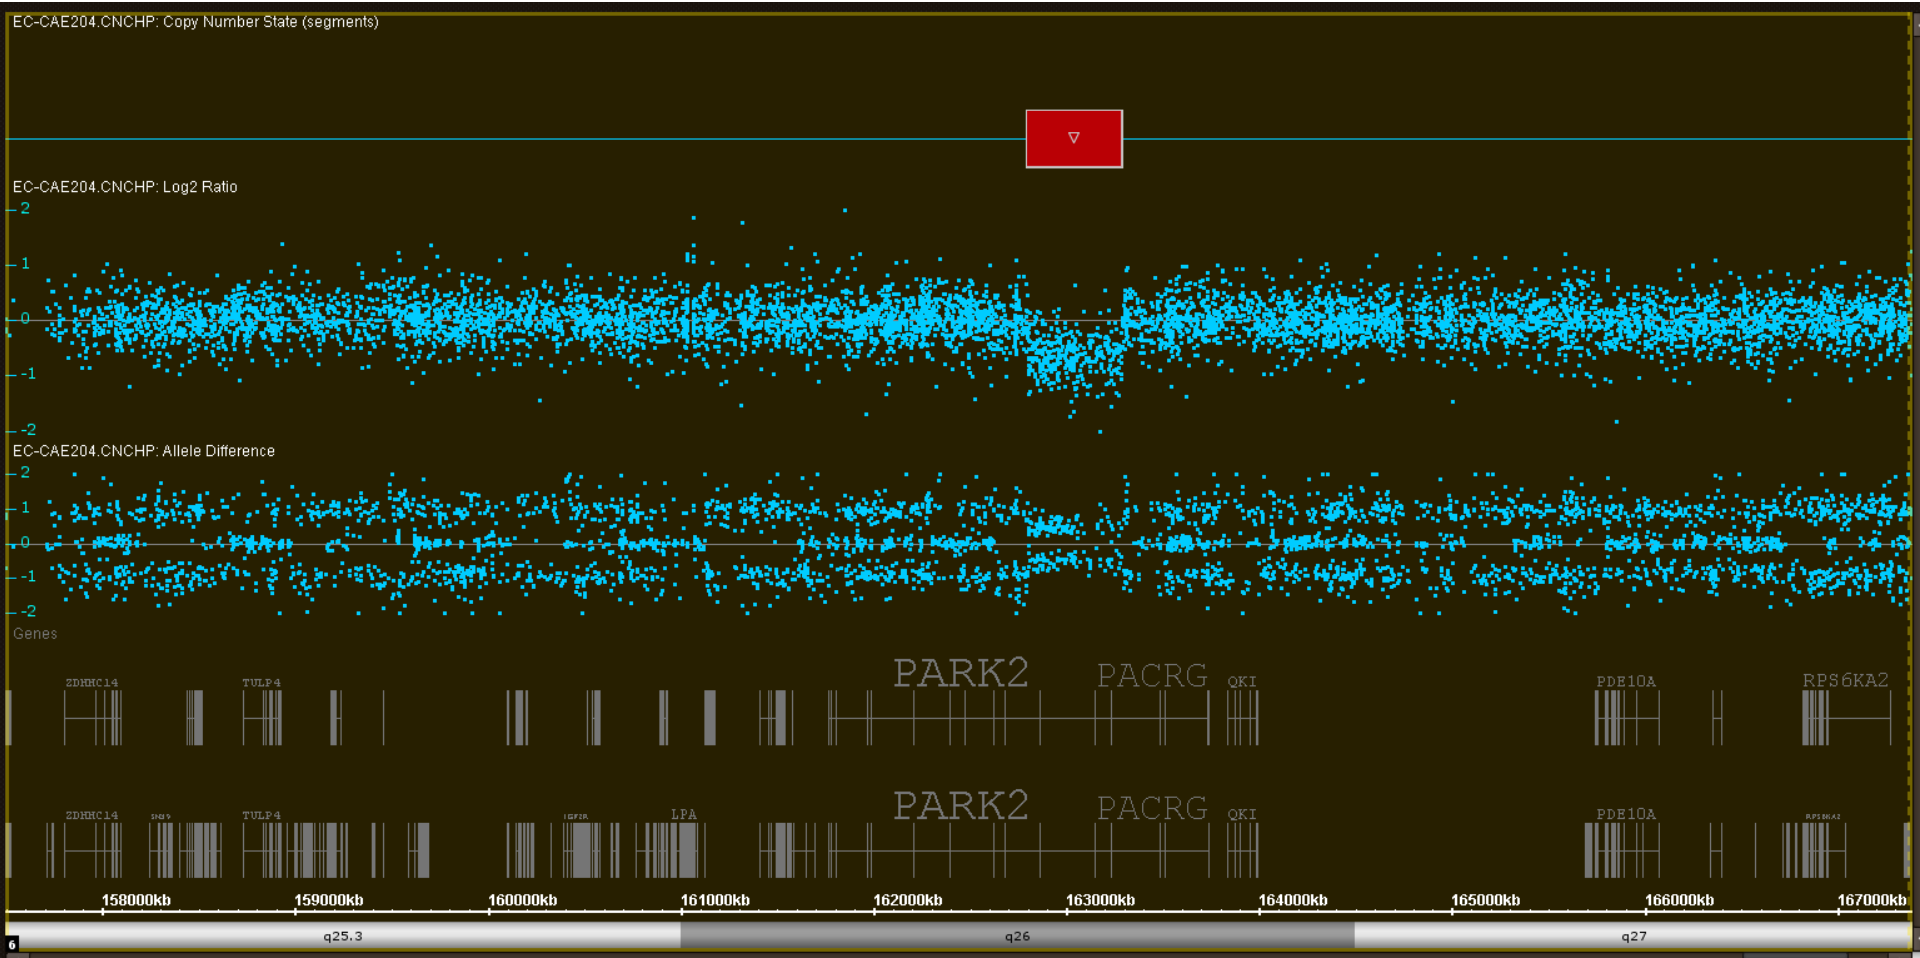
EC-CAE204.CNCHP: Copy Number State (segments)

▽

EC-CAE204.CNCHP: Log2 Ratio

2
1
0
-1
-2

EC-CAE204.CNCHP: Allele Difference

2
1
0
-1
-2

Genes

ZDHHC14 TULP4 PARK2 PACRG QKI PDE10A RPS6KA2

ZDHHC14 SNX9 TULP4 IGF2R LPA PARK2 PACRG QKI PDE10A RPS6KA2

158000kb 159000kb 160000kb 161000kb 162000kb 163000kb 164000kb 165000kb 166000kb 167000kb

6 q25.3 q26 q27